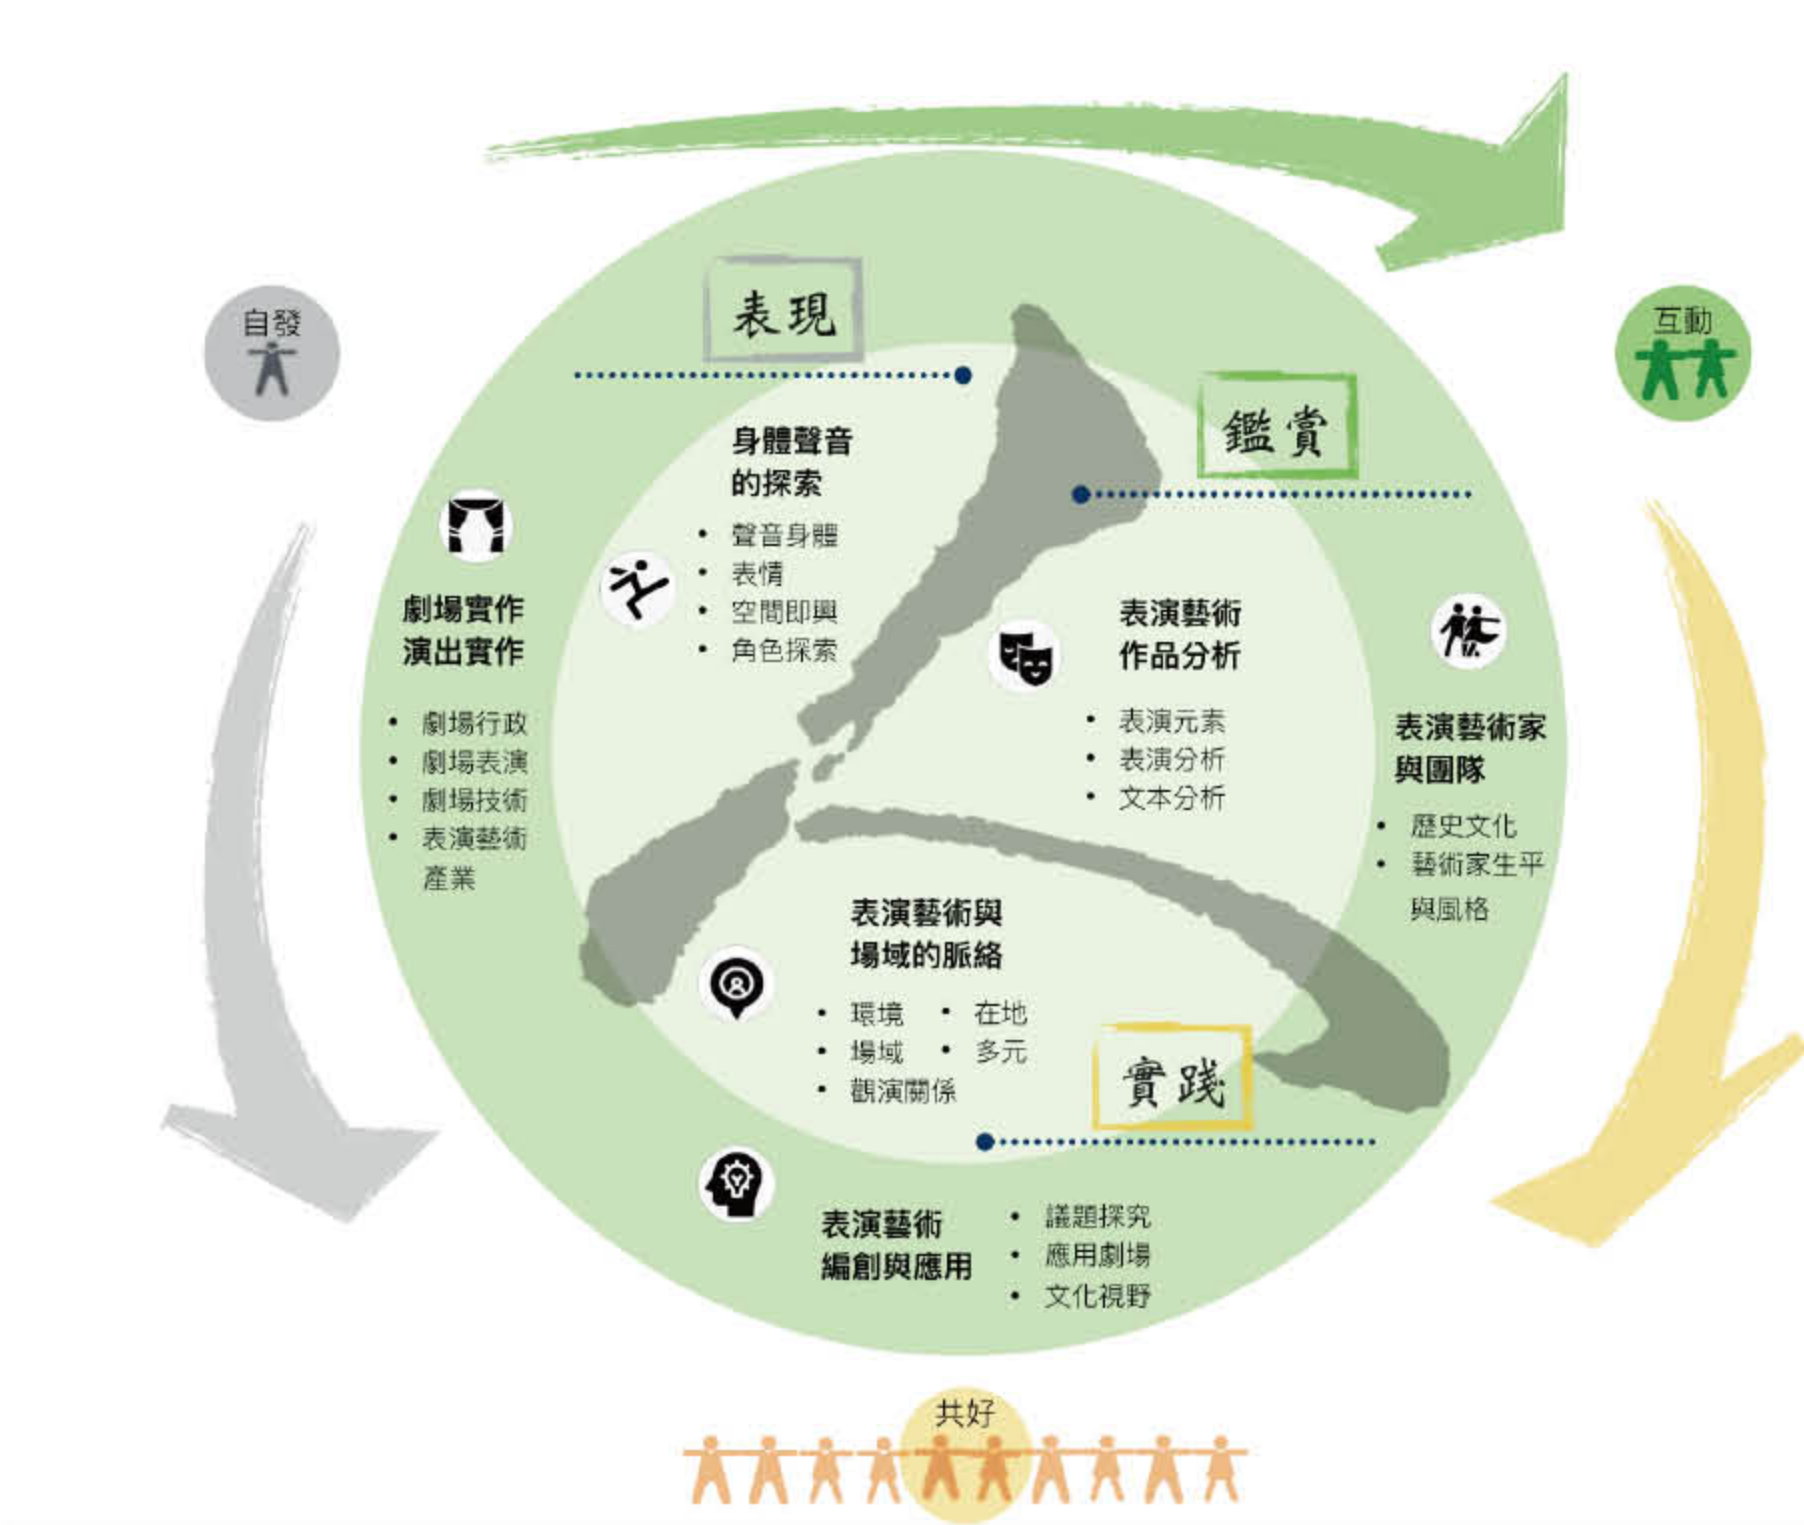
自發

互動

表現

鑑賞

身體聲音的探索

• 聲音身體
• 表情
• 空間即興
• 角色探索

劇場實作演出實作

• 劇場行政
• 劇場表演
• 劇場技術
• 表演藝術產業

表演藝術作品分析

• 表演元素
• 表演分析
• 文本分析

表演藝術家與團隊

• 歷史文化
• 藝術家生平與風格

表演藝術與場域的脈絡

• 環境
• 在地
• 場域
• 多元
• 觀演關係

實踐

表演藝術編創與應用

• 議題探究
• 應用劇場
• 文化視野

共好